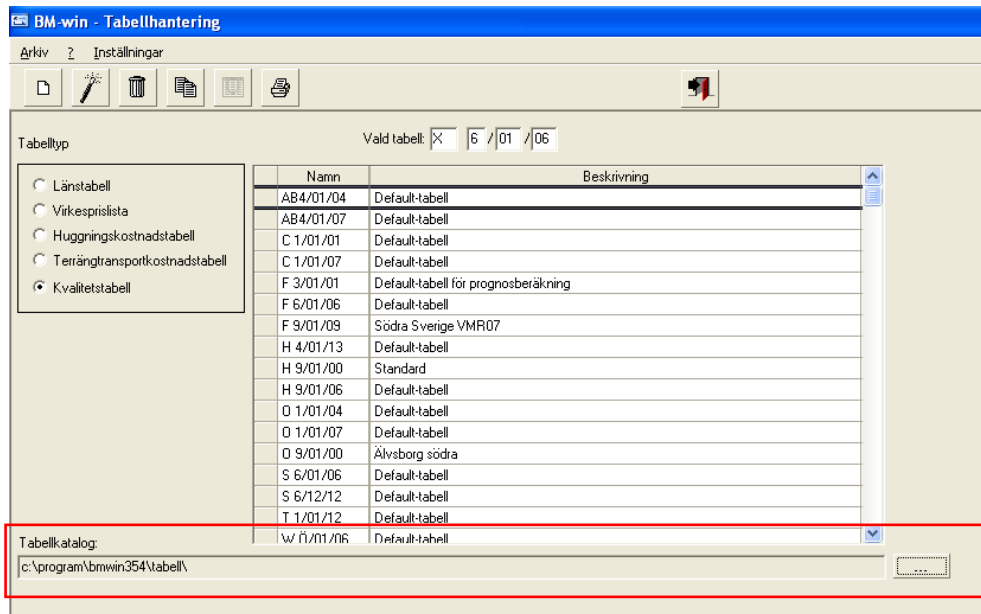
BM-win - Tabellhantering

Arkiv ? Inställningar

Tabelltyp

Vald tabell: X 6 / 01 / 06

Länstabell
Virkesprislista
Huggningskostnadstabell
Terrängtransportkostnadstabell
Kvalitetstabell

| Namn | Beskrivning |
|---|---|
| AB4/01/04 | Default-tabell |
| AB4/01/07 | Default-tabell |
| C 1/01/01 | Default-tabell |
| C 1/01/07 | Default-tabell |
| F 3/01/01 | Default-tabell för prognosberäkning |
| F 6/01/06 | Default-tabell |
| F 9/01/09 | Södra Sverige VMR07 |
| H 4/01/13 | Default-tabell |
| H 9/01/00 | Standard |
| H 9/01/06 | Default-tabell |
| O 1/01/04 | Default-tabell |
| O 1/01/07 | Default-tabell |
| O 9/01/00 | Älvsborg södra |
| S 6/01/06 | Default-tabell |
| S 6/12/12 | Default-tabell |
| T 1/01/12 | Default-tabell |
| W Ö/01/06 | Default-tabell |

Tabellkatalog:
c:\program\bmwin354\tabell\
...